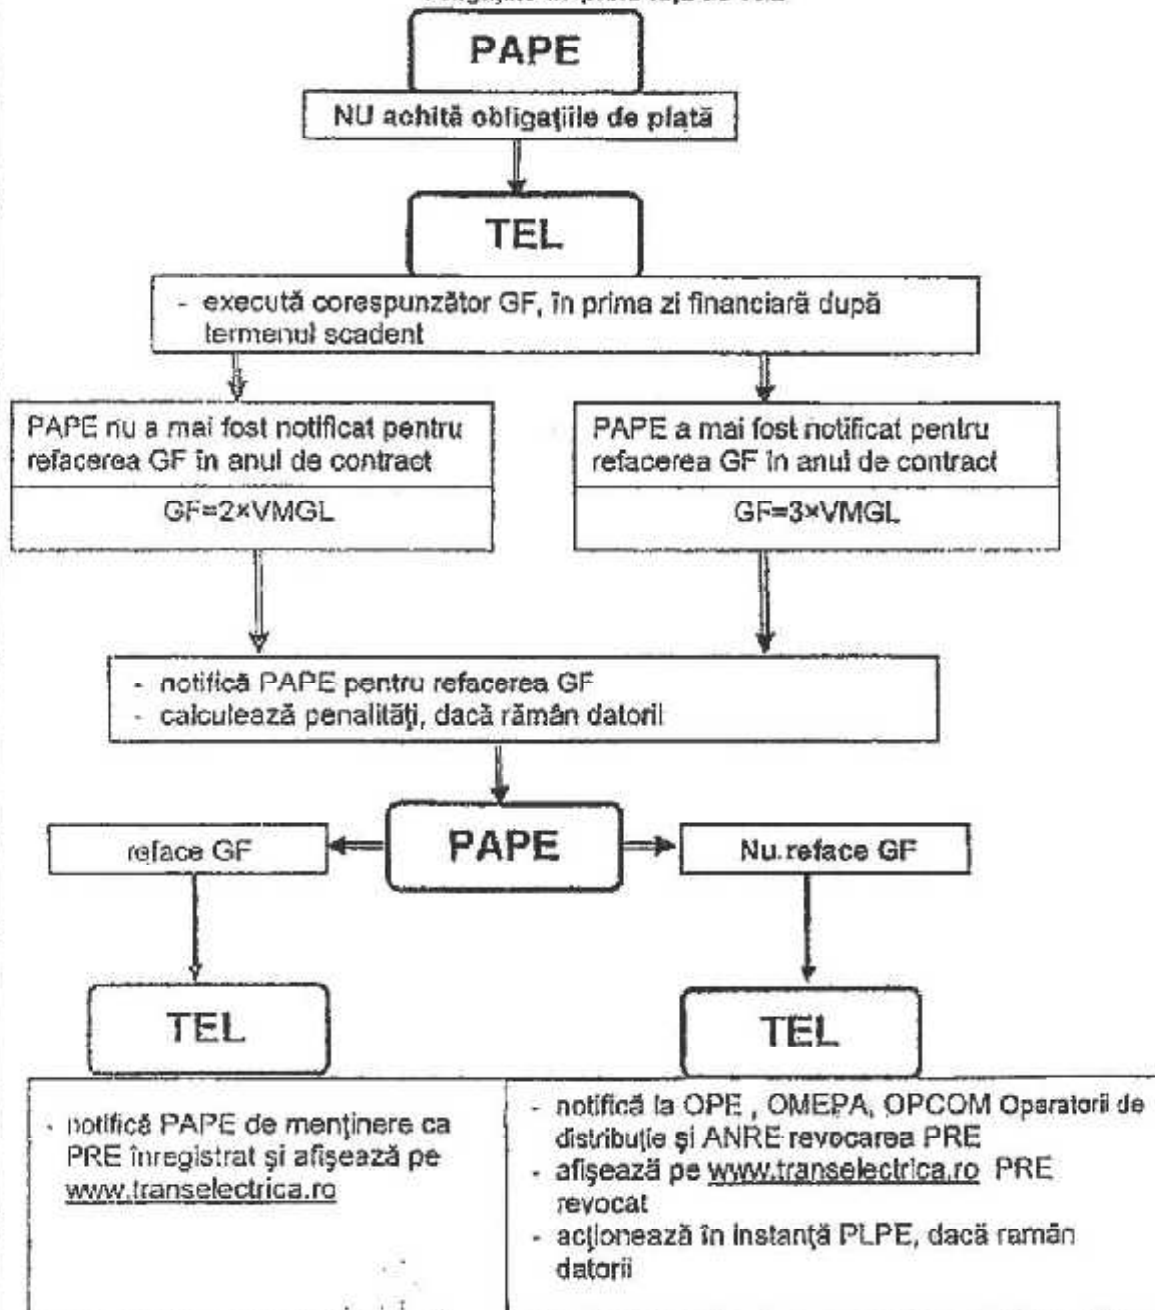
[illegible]

PAPE

NU achită obligaţiile de plată

TEL

- execută corespunzător GF, în prima zi financiară după termenul scadent

PAPE nu a mai fost notificat pentru refacerea GF în anul de contract

GF=2×VMGL

PAPE a mai fost notificat pentru refacerea GF în anul de contract

GF=3×VMGL

- notifică PAPE pentru refacerea GF
- calculează penalităţi, dacă rămân datorii

PAPE

reface GF

Nu reface GF

TEL

TEL

- notifică PAPE de menţinere ca PRE înregistrat şi afişează pe www.transelectrica.ro

- notifică la OPE , OMEPA, OPCOM Operatorii de distribuţie şi ANRE revocarea PRE
- afişează pe www.transelectrica.ro PRE revocat
- acţionează în instanţă PLPE, dacă ramân datorii